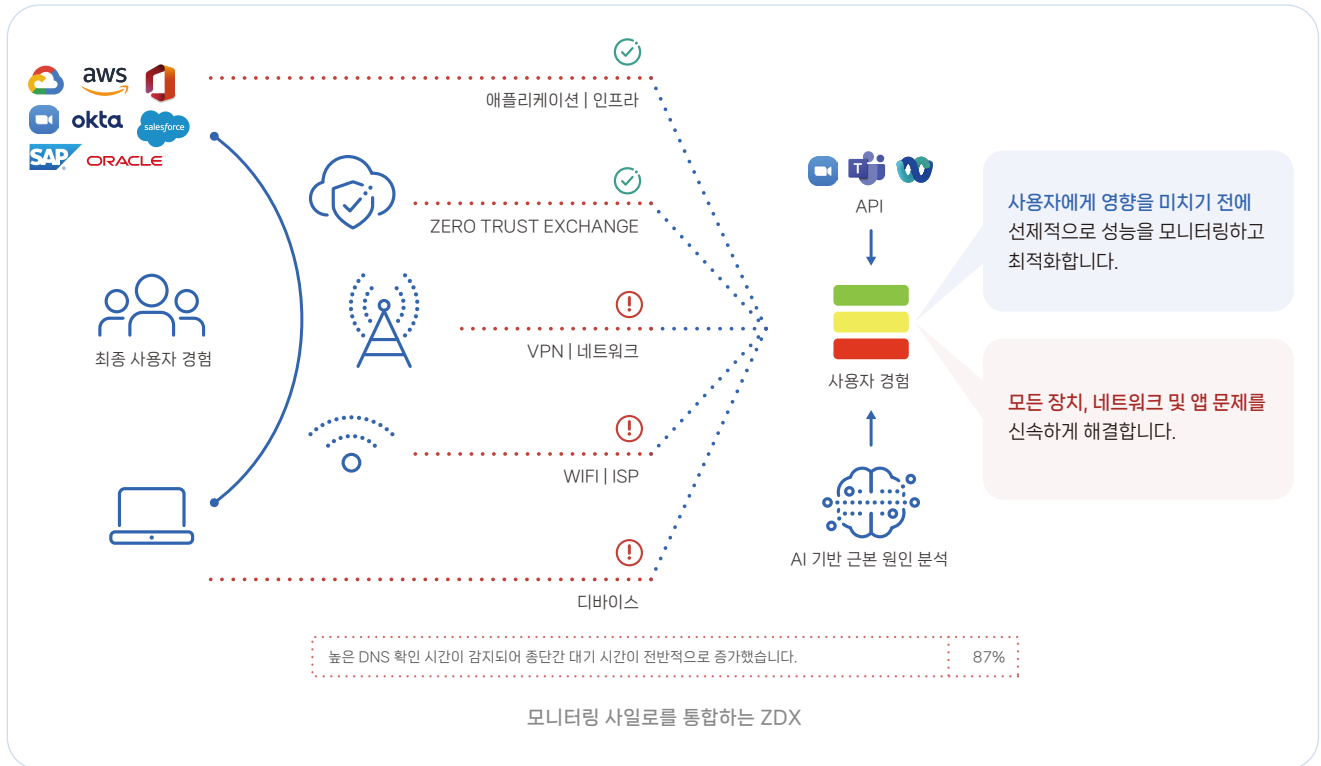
aws
okta
salesforce
SAP
ORACLE

애플리케이션 | 인프라

ZERO TRUST EXCHANGE

최종 사용자 경험

VPN | 네트워크

WIFI | ISP

디바이스

API

사용자 경험

AI 기반 근본 원인 분석

사용자에게 영향을 미치기 전에 선제적으로 성능을 모니터링하고 최적화합니다.

모든 장치, 네트워크 및 앱 문제를 신속하게 해결합니다.

| 높은 DNS 확인 시간이 감지되어 종단간 대기 시간이 전반적으로 증가했습니다. | 87% |
|---|---|

모니터링 사일로를 통합하는 ZDX